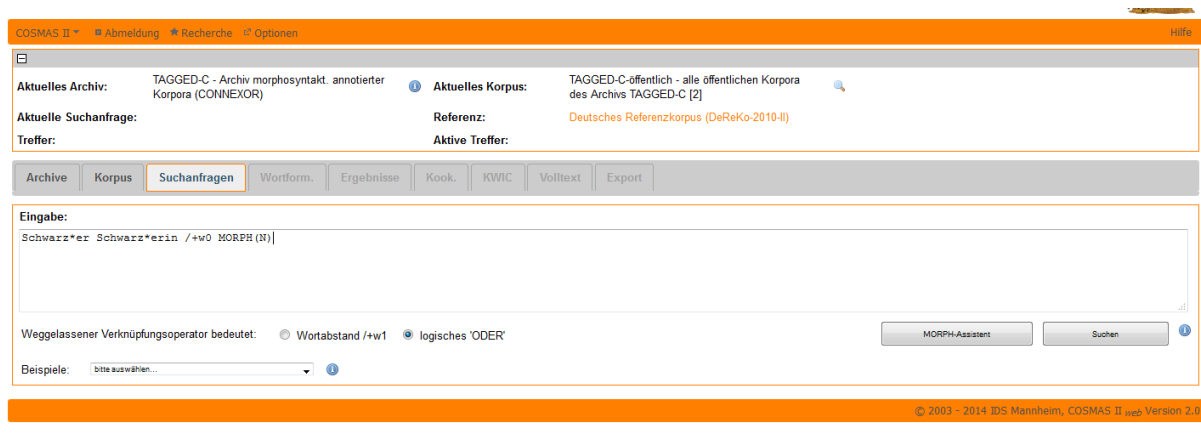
COSMAS II ▾ Abmeldung Recherche Optionen Hilfe

Aktuelles Archiv: TAGGED-C - Archiv morphosyntakt. annotierter Korpora (CONNEXOR)

Aktuelles Korpus: TAGGED-C-öffentlich - alle öffentlichen Korpora des Archivs TAGGED-C [2]

Aktuelle Suchanfrage:

Referenz: Deutsches Referenzkorpus (DeReKo-2010-II)

Treffer:

Aktive Treffer:

Archive | Korpus | Suchanfragen | Wortform. | Ergebnisse | Kook. | KWIC | Volltext | Export

Eingabe:

Schwarz*er Schwarz*erin /+w0 MORPH(N)

Weggelassener Verknüpfungsoperator bedeutet: Wortabstand /+w1 logisches 'ODER'

MORPH-Assistent

Suchen

Beispiele: bitte auswählen...

© 2003 - 2014 IDS Mannheim, COSMAS II web Version 2.0